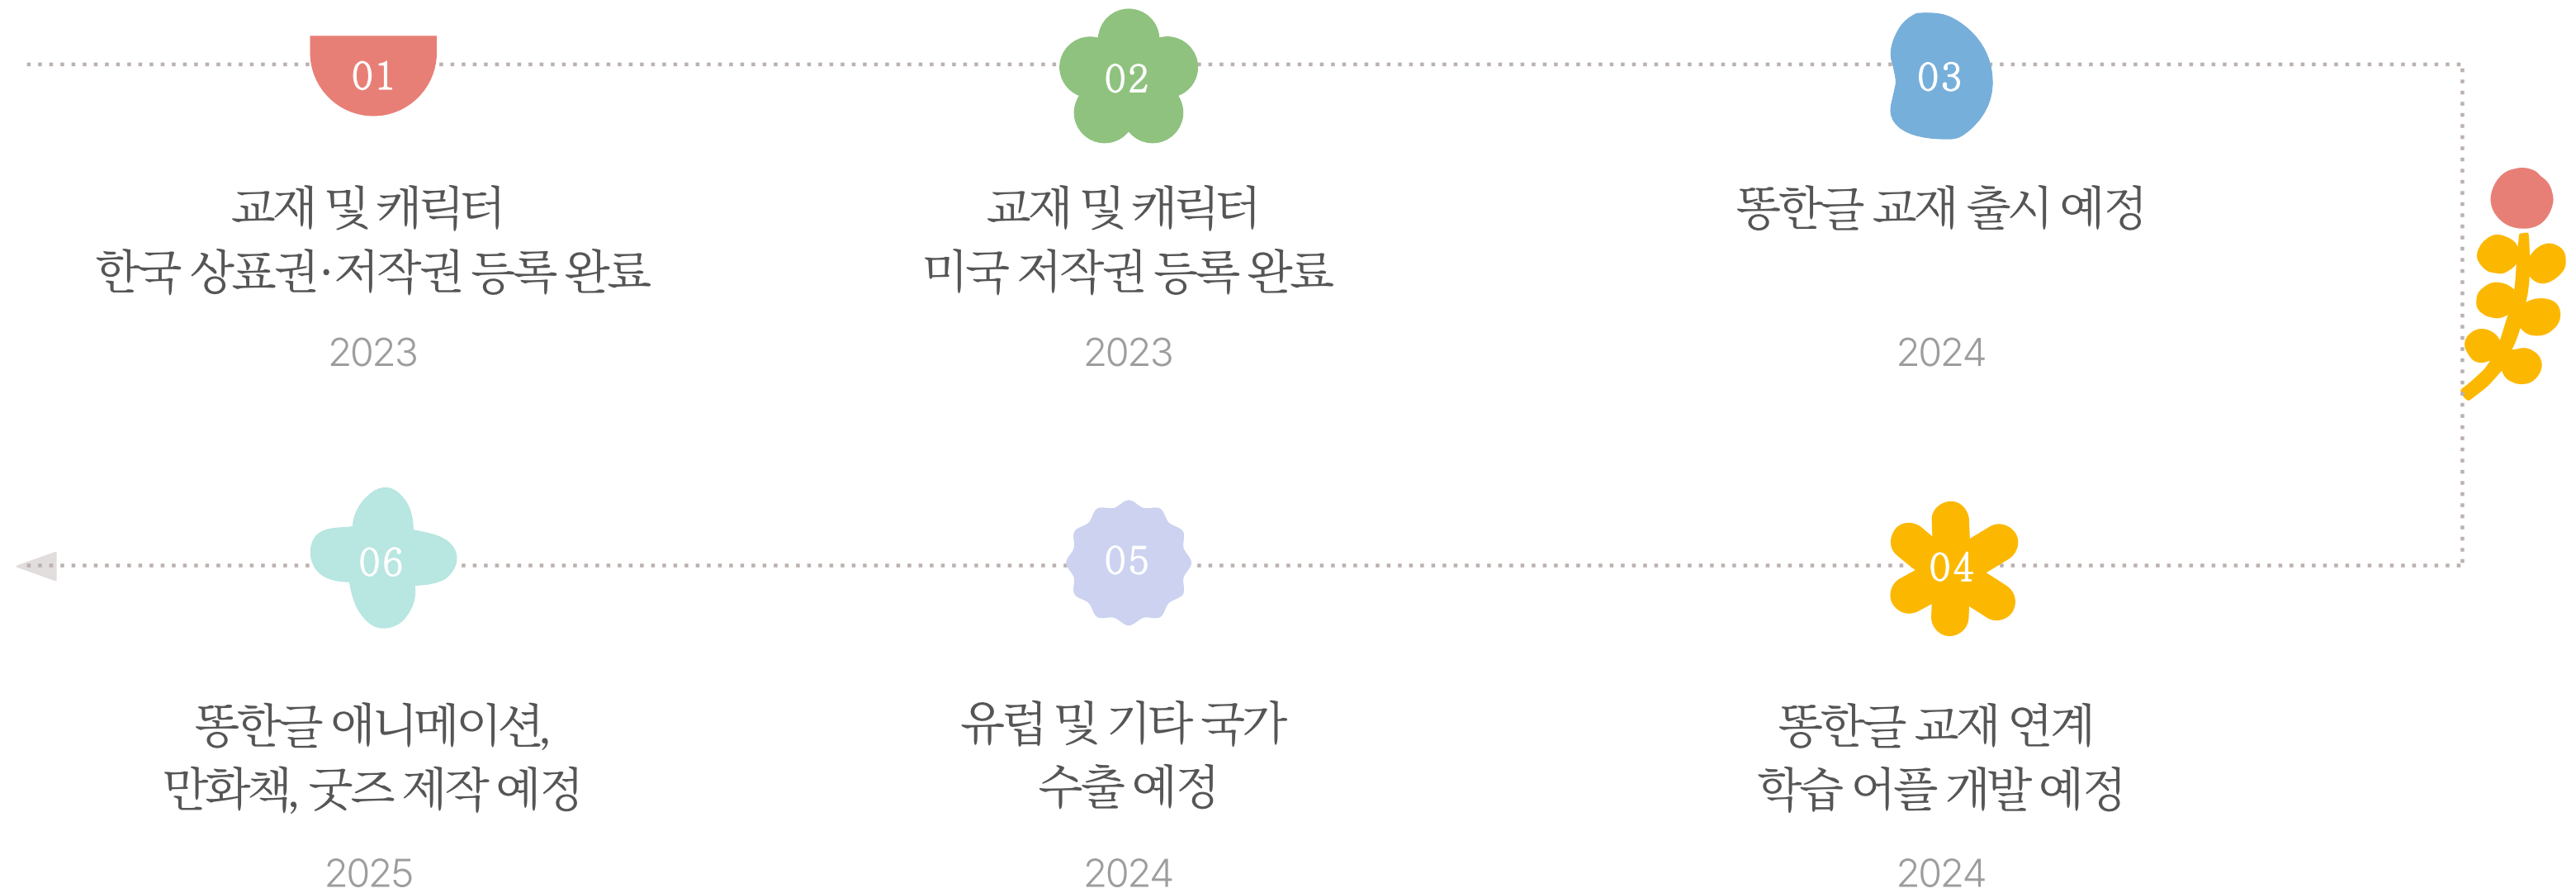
01

교재 및 캐릭터
한국 상표권·저작권 등록 완료

2023

02

교재 및 캐릭터
미국 저작권 등록 완료

2023

03

똥한글 교재 출시 예정

2024

04

똥한글 교재 연계
학습 어플 개발 예정

2024

05

유럽 및 기타 국가
수출 예정

2024

06

똥한글 애니메이션,
만화책, 굿즈 제작 예정

2025